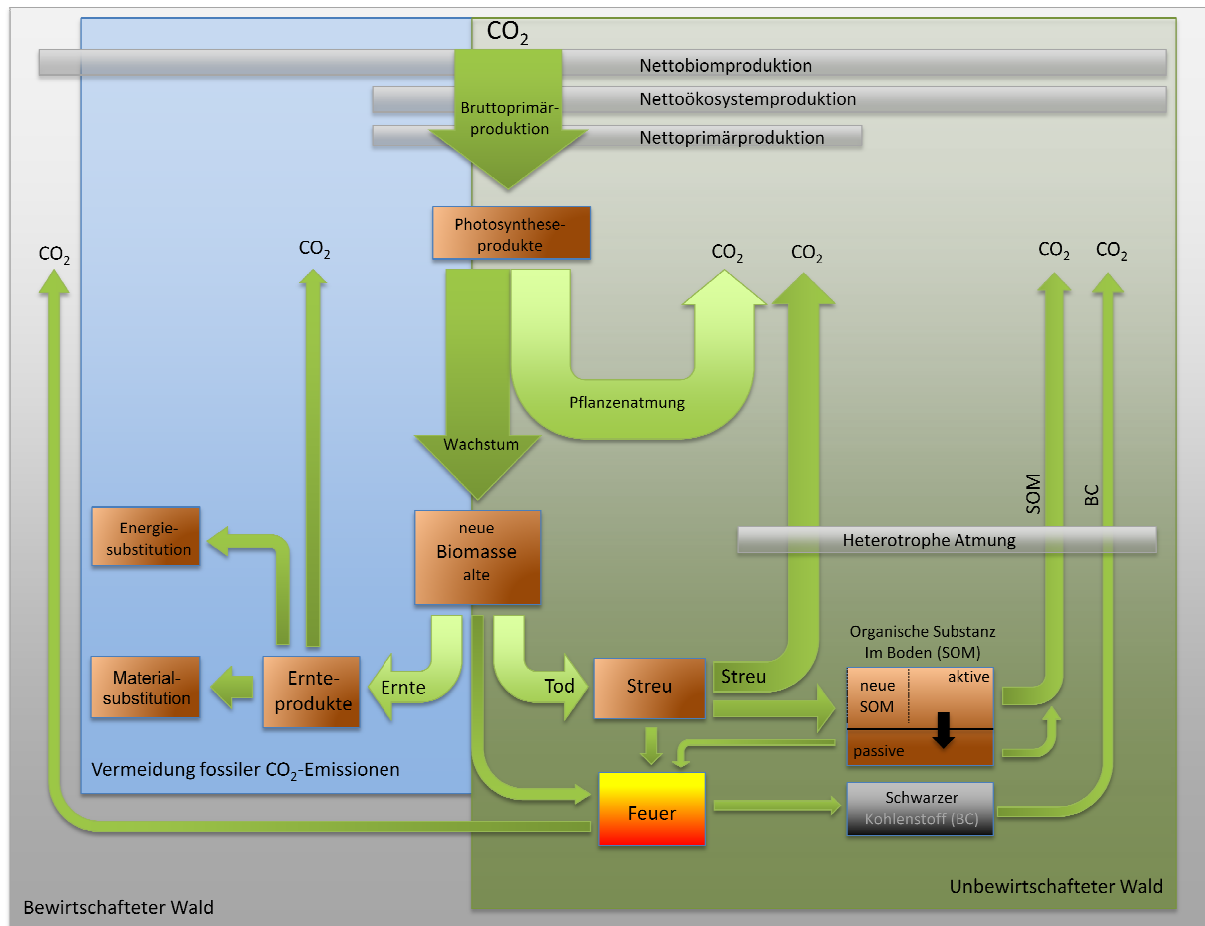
$CO_2$

Nettobiomproduktion

Nettoökosystemproduktion

Bruttoprimärproduktion

Nettoprimärproduktion

Photosyntheseprodukte

$CO_2$

$CO_2$

$CO_2$

$CO_2$

$CO_2$

$CO_2$

Pflanzenatmung

Wachstum

SOM

BC

Energiesubstitution

neue
Biomasse
alte

Heterotrophe Atmung

Organische Substanz
Im Boden (SOM)

Materialsubstitution

Ernteprodukte

Ernte

Tod

Streu

Streu

neue SOM

aktive

passive

Vermeidung fossiler $CO_2$-Emissionen

Feuer

Schwarzer Kohlenstoff (BC)

Unbewirtschafteter Wald

Bewirtschafteter Wald